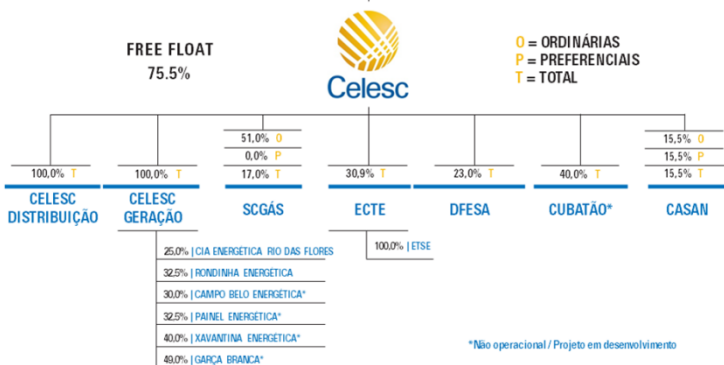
FREE FLOAT
75.5%

Celesc

O = ORDINÁRIAS
P = PREFERENCIAIS
T = TOTAL

100,0% T
CELESC DISTRIBUIÇÃO

100,0% T
CELESC GERAÇÃO

25,0% | CIA ENERGÉTICA RIO DAS FLORES
32,5% | RONDINHA ENERGÉTICA
30,0% | CAMPO BELO ENERGÉTICA*
32,5% | PAINEL ENERGÉTICA*
40,0% | XAVANTINA ENERGÉTICA*
49,0% | GARÇA BRANCA*

51,0% O
0,0% P
17,0% T
SCGÁS

30,9% T
ECTE

100,0% | ETSE

23,0% T
DFESA

40,0% T
CUBATÃO*

15,5% O
15,5% P
15,5% T
CASAN

*Não operacional / Projeto em desenvolvimento